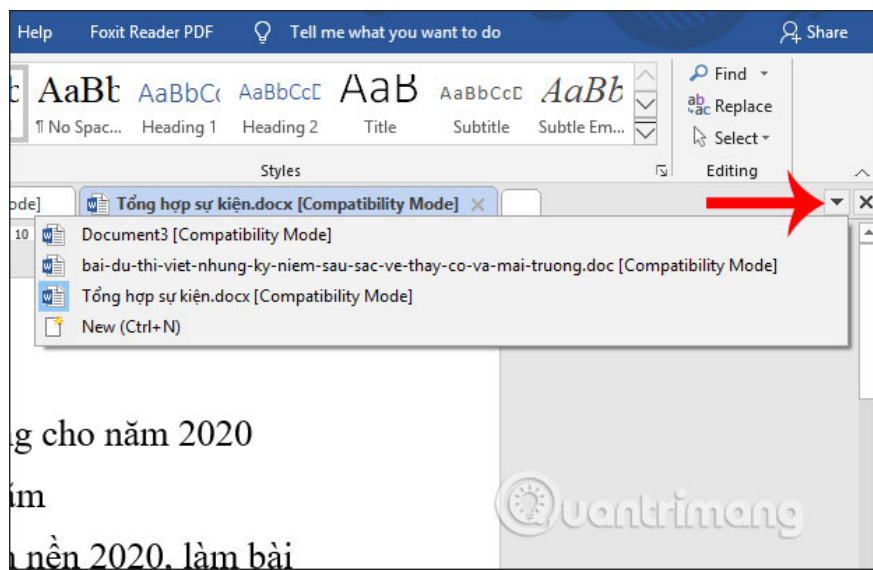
Help Foxit Reader PDF Tell me what you want to do Share

AaBb AaBbC AaBbCcD AaB AaBbCcD AaBb
¶ No Spac... Heading 1 Heading 2 Title Subtitle Subtle Em...

Styles

Find
Replace
Select

Editing

ode] Tổng hợp sự kiện.docx [Compatibility Mode]

10

Document3 [Compatibility Mode]
bai-du-thi-viet-nhung-ky-niem-sau-sac-ve-thay-co-va-mai-truong.doc [Compatibility Mode]
Tổng hợp sự kiện.docx [Compatibility Mode]
New (Ctrl+N)

g cho năm 2020
ím
 nền 2020, làm bài

Quantrimang